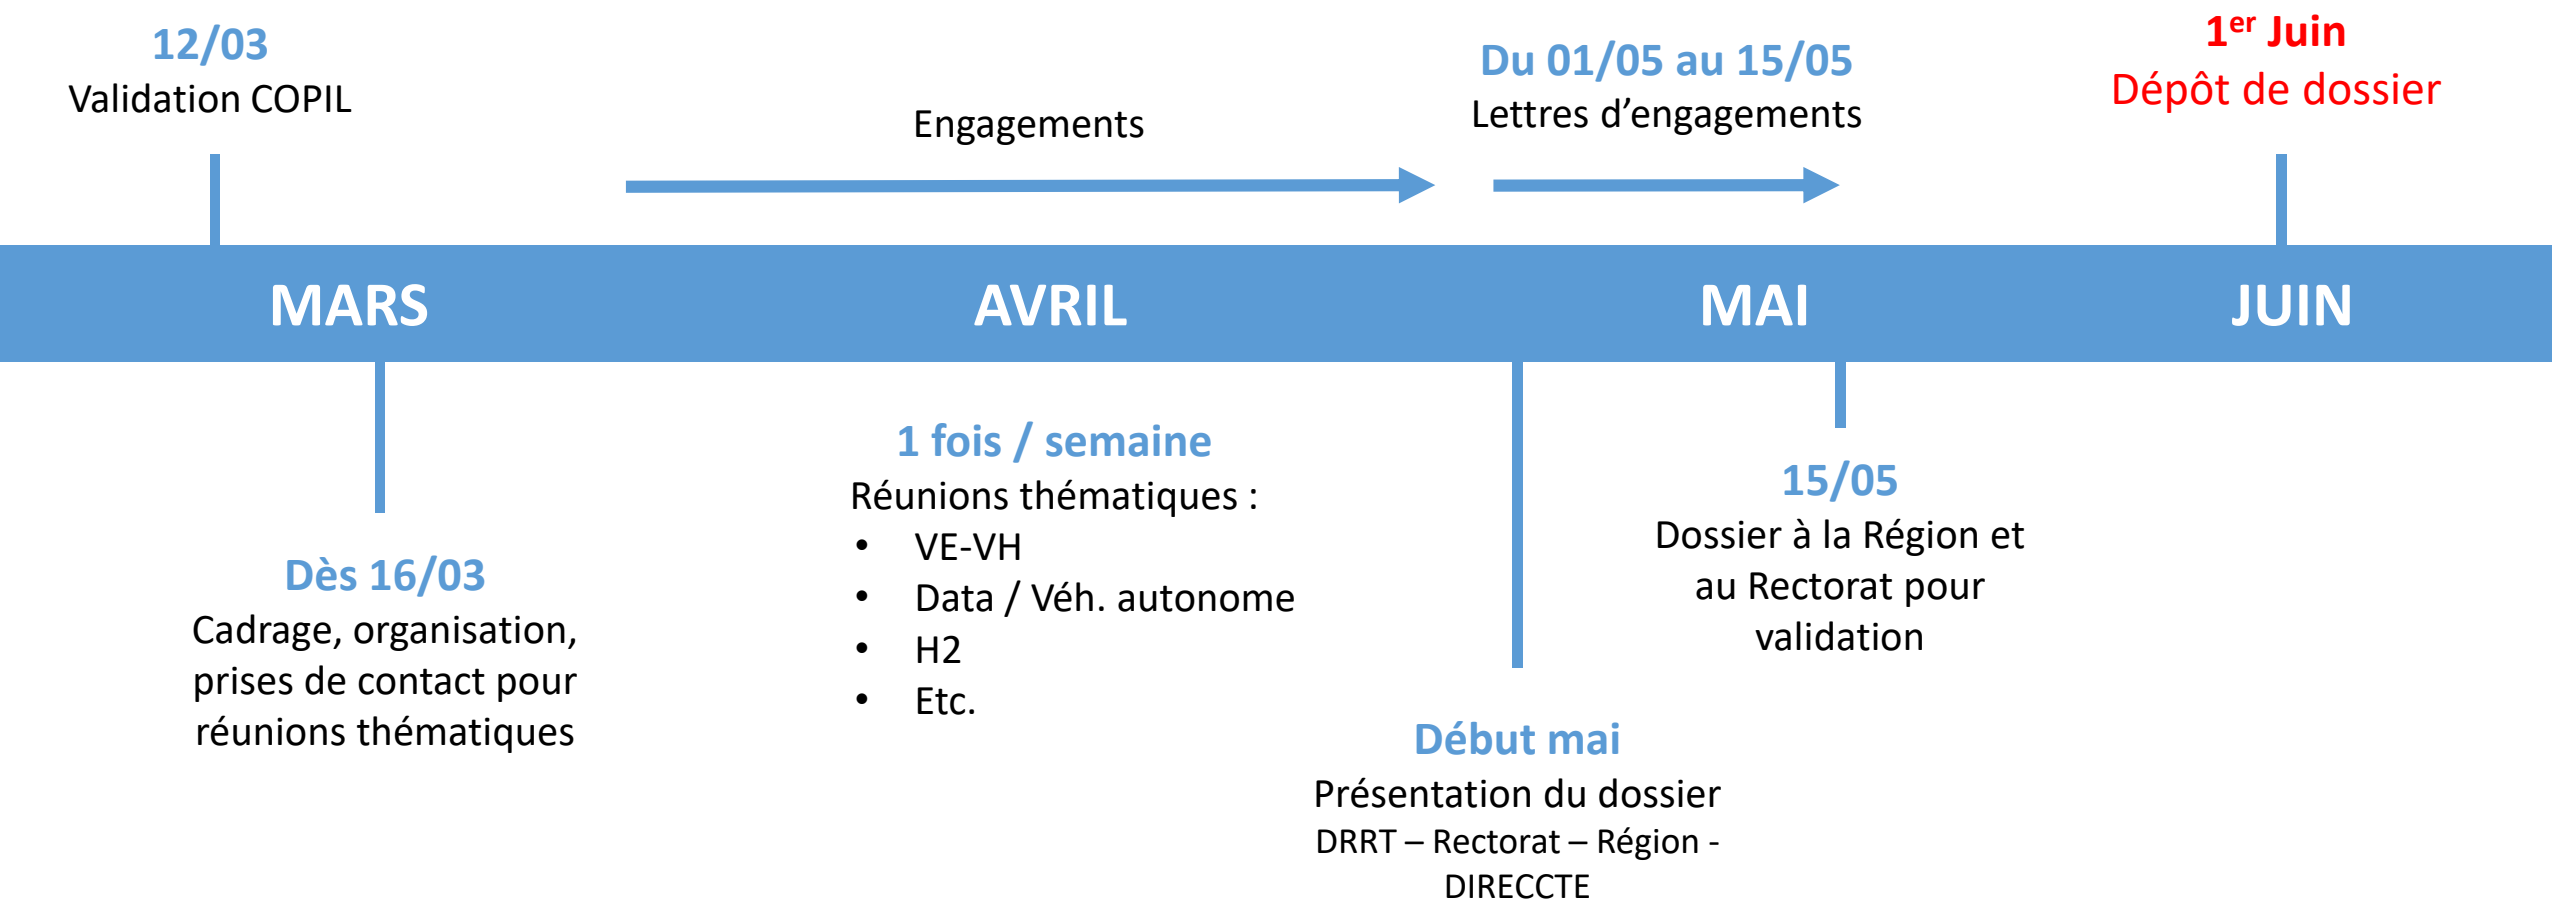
12/03
Validation COPIL

Engagements

Du 01/05 au 15/05
Lettres d'engagements

1$^{er}$ Juin
Dépôt de dossier

MARS

AVRIL

MAI

JUIN

Dès 16/03
Cadrage, organisation, prises de contact pour réunions thématiques

1 fois / semaine
Réunions thématiques :
• VE-VH
• Data / Véh. autonome
• H2
• Etc.

Début mai
Présentation du dossier
DRRT – Rectorat – Région - DIRECCTE

15/05
Dossier à la Région et au Rectorat pour validation